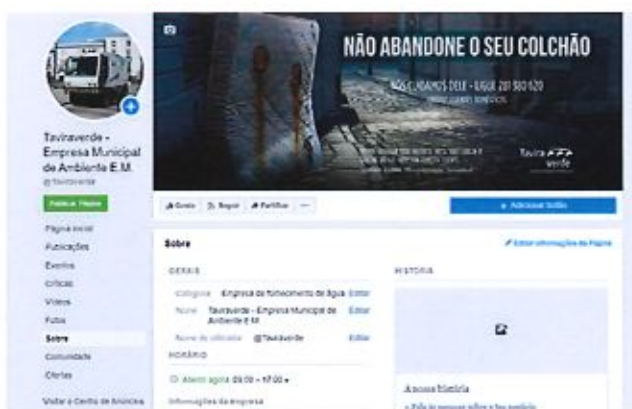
NÃO ABANDONE O SEU COLCHÃO

NÓS CUIDAMOS DELE - LIGUE 281 380 620

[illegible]

Tavira verde

Taviraverde - Empresa Municipal de Ambiente E.M.
@Taviraverde

Publicar Página

Página inicial
Publicações
Eventos
Críticas
Vídeos
Fotos
Sobre
Comunidade
Ofertas

Visitar o Centro de Anúncios

Gosto | Seguir | Partilhar | ...

+ Adicionar botão

Sobre

Editar informações da Página

GERAIS

Categoria | Empresa de fornecimento de água | Editar
Nome | Taviraverde - Empresa Municipal de Ambiente E.M. | Editar
Nome de utilizador | @Taviraverde | Editar

HORÁRIO

Aberto agora 09:00 - 17:00

Informações da empresa

HISTÓRIA

A nossa história

+ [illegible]